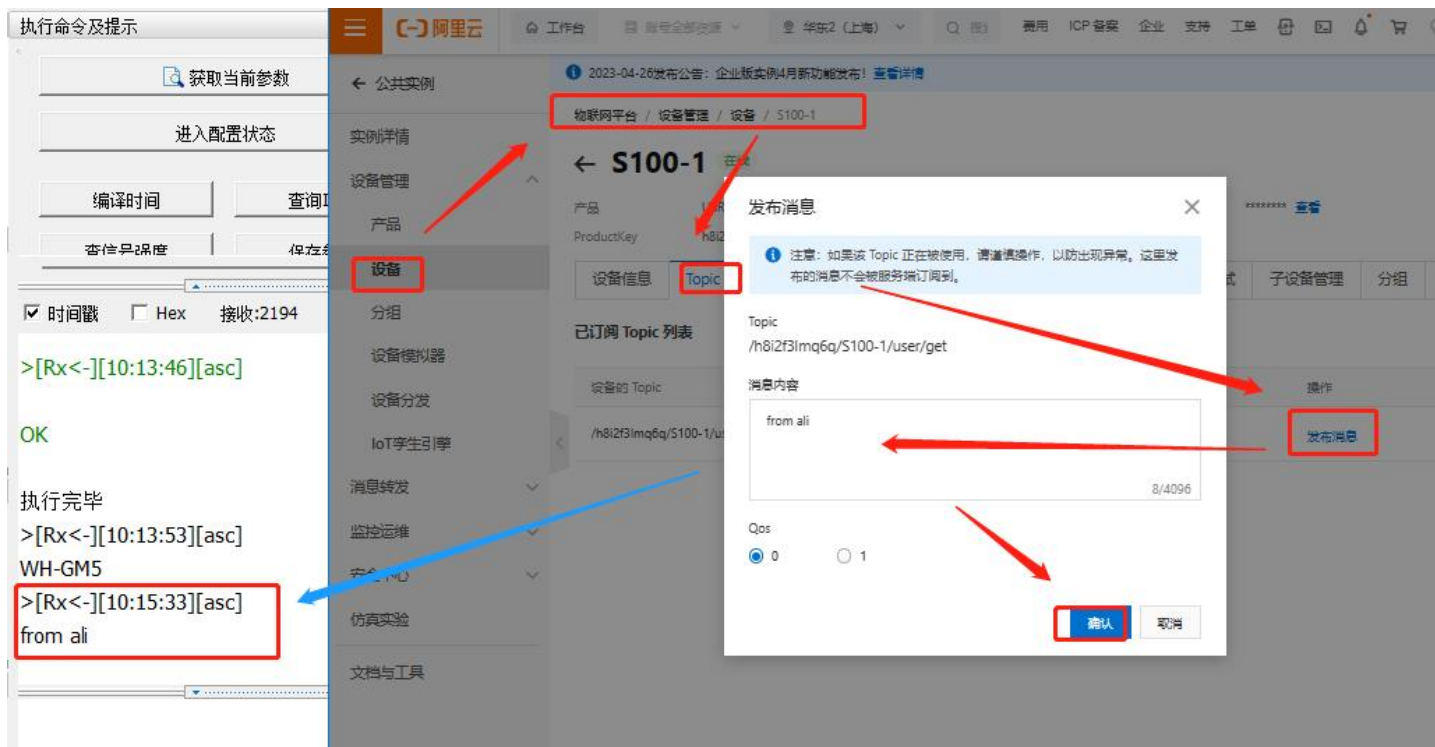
执行命令及提示

获取当前参数

进入配置状态

编译时间

查询I

查信号强度

保存参

☑ 时间戳 ☐ Hex 接收:2194

>[Rx<-][10:13:46][asc]

OK

执行完毕
>[Rx<-][10:13:53][asc]
WH-GM5
>[Rx<-][10:15:33][asc]
from ali

(-) 阿里云 工作台 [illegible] 华东2 (上海) 费用 ICP 备案 企业 支持 工单

← 公共实例

实例详情
设备管理
产品
设备
分组
设备模拟器
设备分发
IoT孪生引擎
消息转发
监控运维
安全中心
仿真实验
文档与工具

2023-04-26发布公告：企业版实例4月新功能发布! 查看详情

物联网平台 / 设备管理 / 设备 / S100-1

← S100-1 在线

产品
ProductKey h8i2

******** 查看

设备信息 Topic 式 子设备管理 分组

已订阅 Topic 列表

设备的 Topic 操作
/h8i2f3lmq6q/S100-1/us 发布消息

发布消息

注意：如果该 Topic 正在被使用，请谨慎操作，以防出现异常。这里发布的消息不会被服务端订阅到。

Topic
/h8i2f3lmq6q/S100-1/user/get

消息内容
from ali
8/4096

Qos
0 1

确认 取消